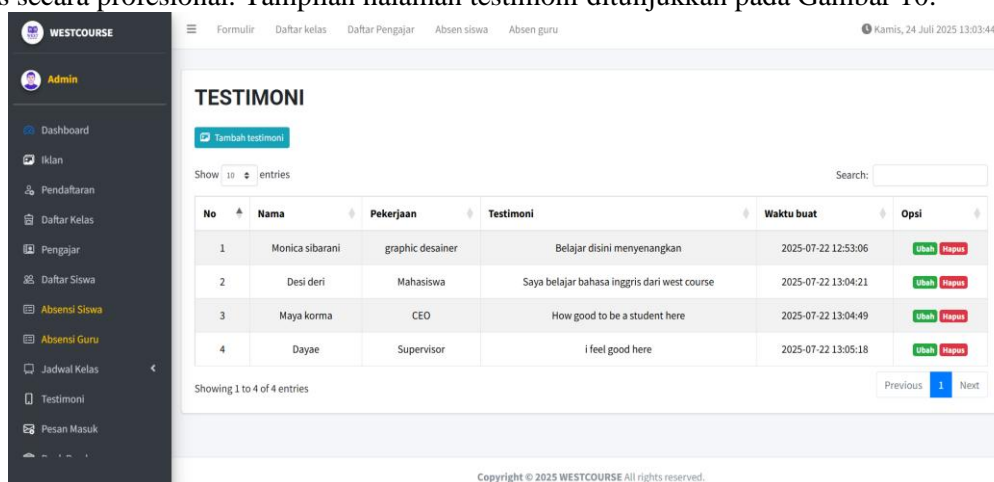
s secara profesional. Tampilan halaman testimoni ditunjukkan pada Gambar 10.

WESTCOURSE

Admin

Dashboard
Iklan
Pendaftaran
Daftar Kelas
Pengajar
Daftar Siswa
Absensi Siswa
Absensi Guru
Jadwal Kelas
Testimoni
Pesan Masuk
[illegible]

Formulir Daftar kelas Daftar Pengajar Absen siswa Absen guru

Kamis, 24 Juli 2025 13:03:44

TESTIMONI

Tambah testimoni

Show 10 entries

Search:

| No | Nama | Pekerjaan | Testimoni | Waktu buat | Opsi |
|---|---|---|---|---|---|
| 1 | Monica sibarani | graphic desainer | Belajar disini menyenangkan | 2025-07-22 12:53:06 | Ubah Hapus |
| 2 | Desi deri | Mahasiswa | Saya belajar bahasa inggris dari west course | 2025-07-22 13:04:21 | Ubah Hapus |
| 3 | Maya korma | CEO | How good to be a student here | 2025-07-22 13:04:49 | Ubah Hapus |
| 4 | Dayae | Supervisor | i feel good here | 2025-07-22 13:05:18 | Ubah Hapus |

Showing 1 to 4 of 4 entries

Previous 1 Next

Copyright © 2025 WESTCOURSE All rights reserved.